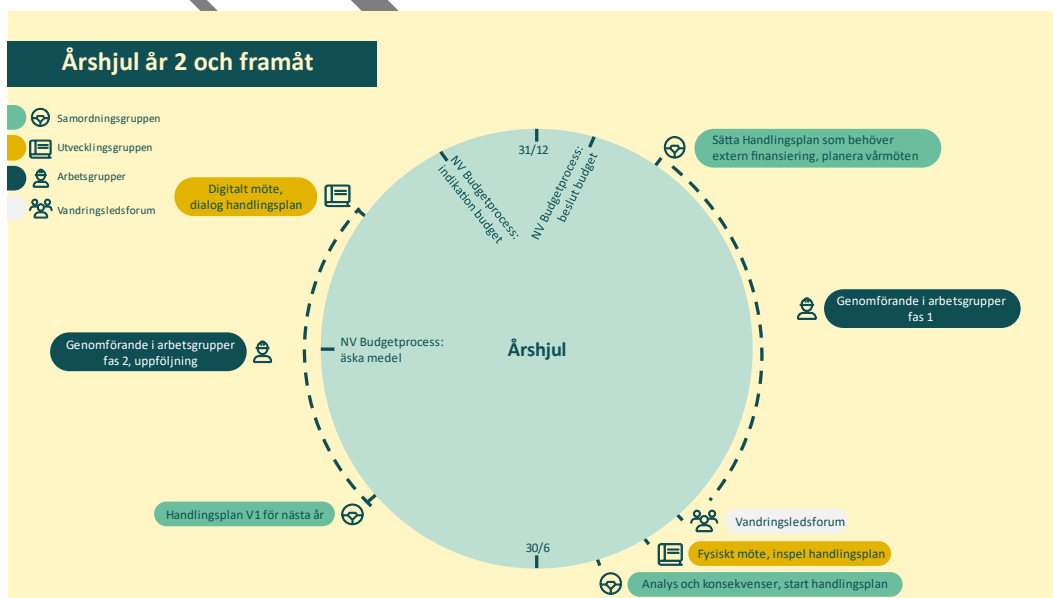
Årshjul år 2 och framåt

Samordningsgruppen
Utvecklingsgruppen
Arbetsgrupper
Vandringsledsforum

31/12

NV Budgetprocess: indikation budget

NV Budgetprocess: beslut budget

Sätta Handlingsplan som behöver extern finansiering, planera vårmöten

Digitalt möte, dialog handlingsplan

Genomförande i arbetsgrupper fas 1

Genomförande i arbetsgrupper fas 2, uppföljning

NV Budgetprocess: äska medel

Årshjul

Handlingsplan V1 för nästa år

Vandringsledsforum

30/6

Fysiskt möte, inspel handlingsplan

Analys och konsekvenser, start handlingsplan